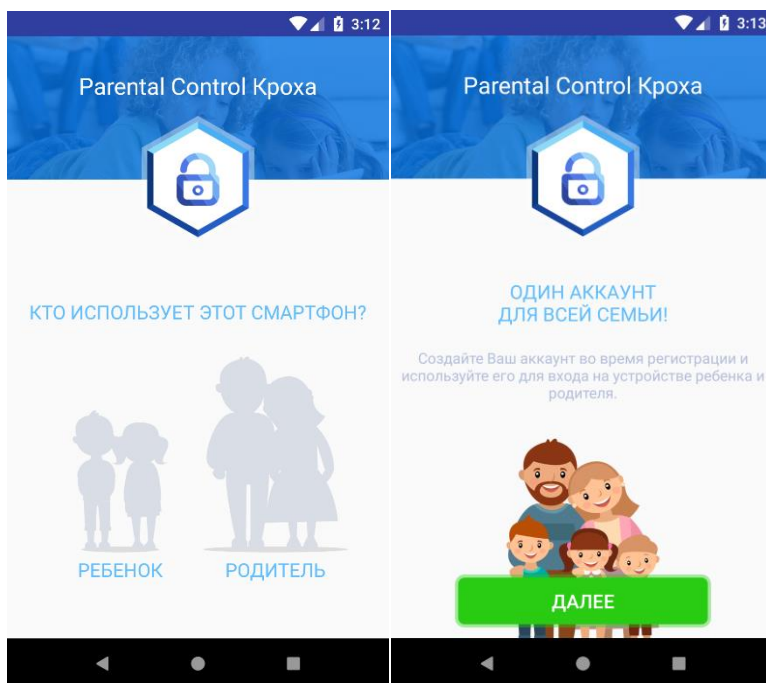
3:12

Parental Control Кроха

КТО ИСПОЛЬЗУЕТ ЭТОТ СМАРТФОН?

РЕБЕНОК

РОДИТЕЛЬ

3:13

Parental Control Кроха

ОДИН АККАУНТ
ДЛЯ ВСЕЙ СЕМЬИ!

Создайте Ваш аккаунт во время регистрации и используйте его для входа на устройстве ребенка и родителя.

ДАЛЕЕ